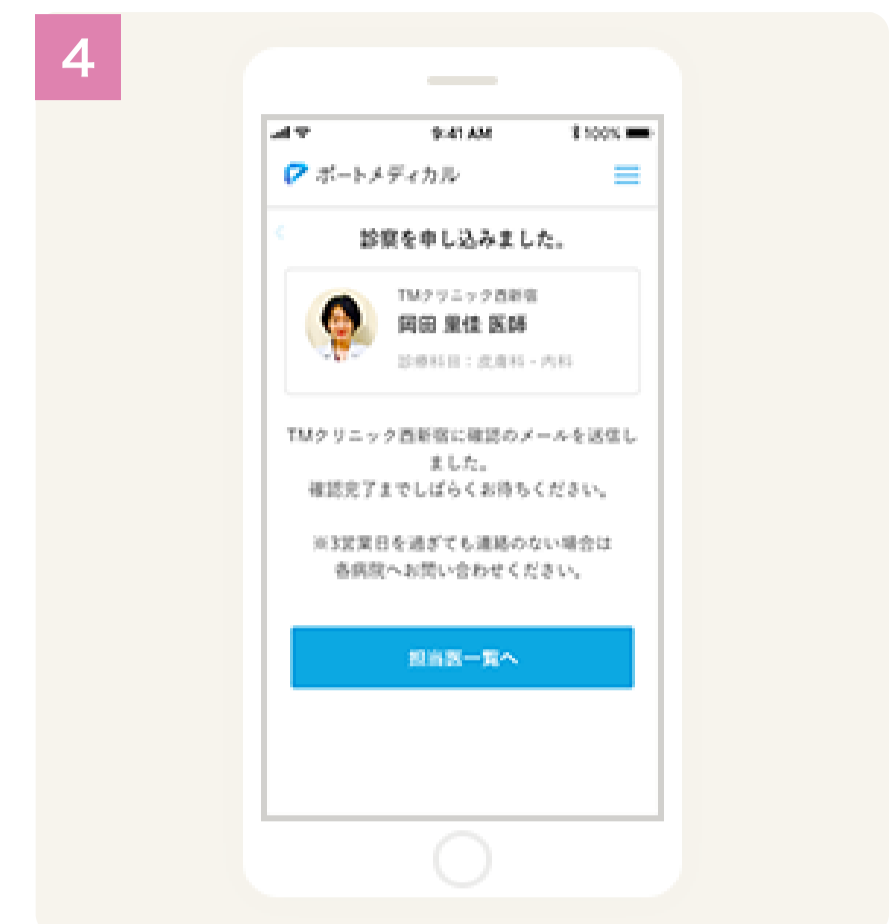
4

9:41 AM
100%

ポートメディカル

診察を申し込みました。

TMクリニック西新宿
岡田 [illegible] 医師
診療科目：皮膚科・内科

TMクリニック西新宿に確認のメールを送信しました。
確認完了までしばらくお待ちください。

※3営業日を過ぎても連絡のない場合は各病院へお問い合わせください。

担当医一覧へ